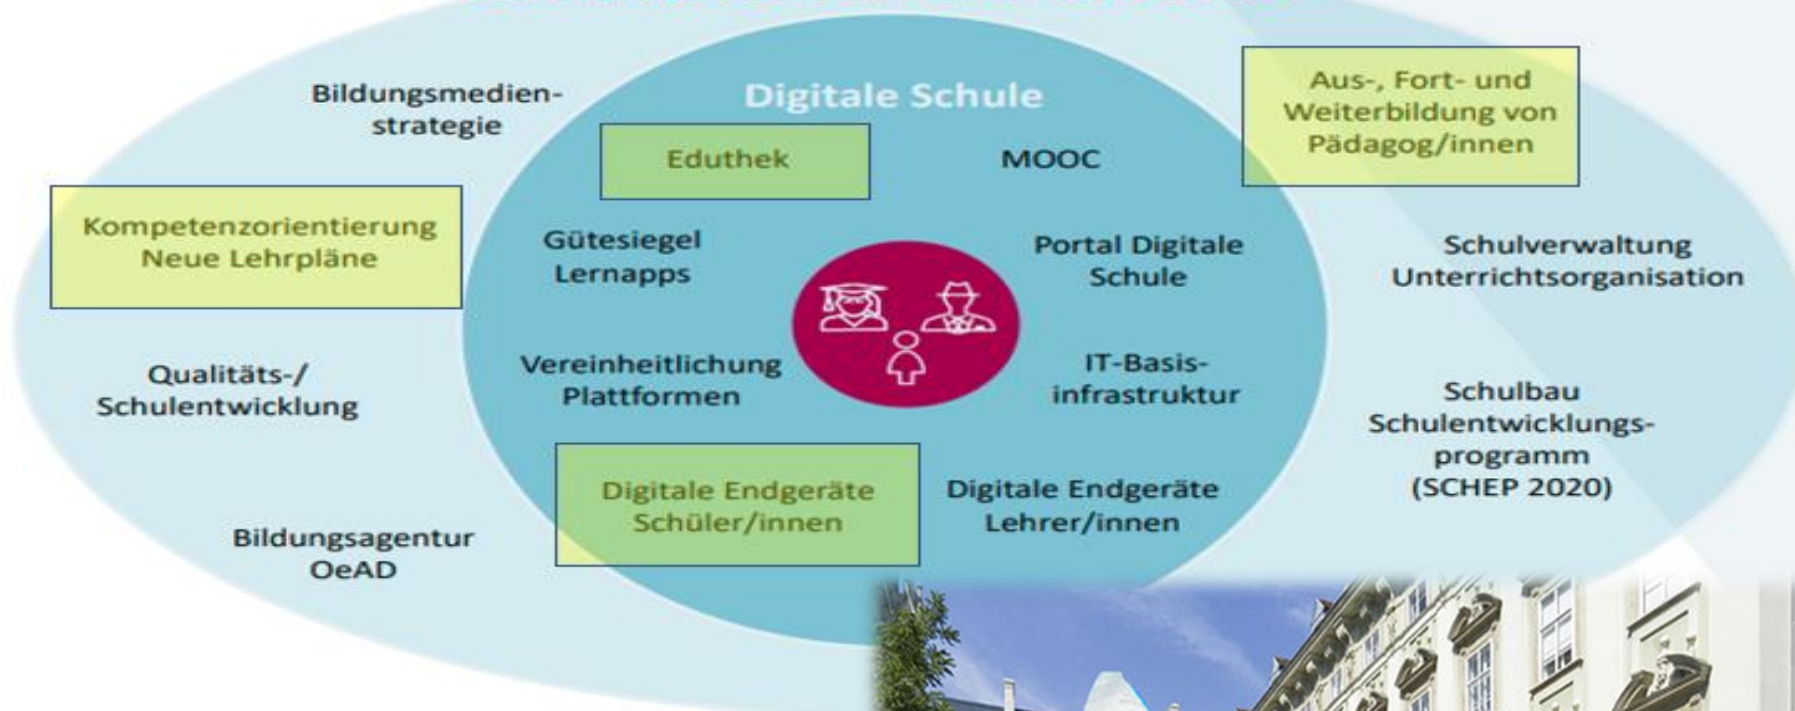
Bildungsmedienstrategie

Digitale Schule

Eduthek

MOOC

Aus-, Fort- und Weiterbildung von Pädagog/innen

Kompetenzorientierung Neue Lehrpläne

Gütesiegel Lernapps

Portal Digitale Schule

Schulverwaltung Unterrichtsorganisation

Qualitäts-/ Schulentwicklung

Vereinheitlichung Plattformen

IT-Basisinfrastruktur

Schulbau Schulentwicklungsprogramm (SCHEP 2020)

Digitale Endgeräte Schüler/innen

Digitale Endgeräte Lehrer/innen

Bildungsagentur OeAD